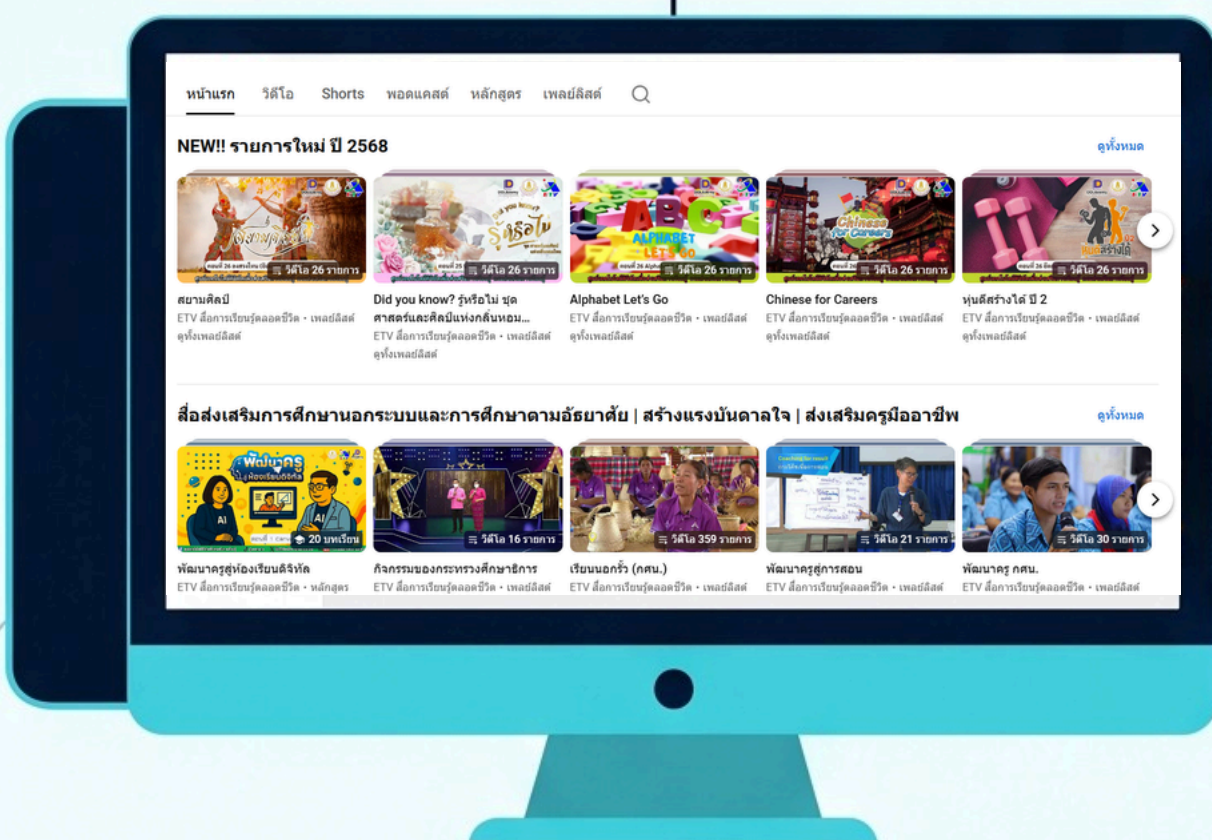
หน้าแรก วิดีโอ Shorts พอดแคสต์ หลักสูตร เพลย์ลิสต์

NEW!! รายการใหม่ ปี 2568

ดูทั้งหมด

วิดีโอ 26 รายการ

สยามศิลป์
ETV สื่อการเรียนรู้ตลอดชีวิต • เพลย์ลิสต์
ดูทั้งเพลย์ลิสต์

วิดีโอ 26 รายการ

Did you know? รู้หรือไม่ ชุด ศาสตร์และศิลป์แห่งกลิ่นหอม...
ETV สื่อการเรียนรู้ตลอดชีวิต • เพลย์ลิสต์
ดูทั้งเพลย์ลิสต์

ALPHABET LET'S GO

วิดีโอ 26 รายการ

Alphabet Let's Go
ETV สื่อการเรียนรู้ตลอดชีวิต • เพลย์ลิสต์
ดูทั้งเพลย์ลิสต์

Chinese for Careers

วิดีโอ 26 รายการ

Chinese for Careers
ETV สื่อการเรียนรู้ตลอดชีวิต • เพลย์ลิสต์
ดูทั้งเพลย์ลิสต์

หุ่นดีสร้างได้

วิดีโอ 26 รายการ

หุ่นดีสร้างได้ ปี 2
ETV สื่อการเรียนรู้ตลอดชีวิต • เพลย์ลิสต์
ดูทั้งเพลย์ลิสต์

สื่อส่งเสริมการศึกษานอกระบบและการศึกษาตามอัธยาศัย | สร้างแรงบันดาลใจ | ส่งเสริมครูมืออาชีพ

ดูทั้งหมด

พัฒนาครู ห้องเรียนดิจิทัล

AI

AI

20 บทเรียน

พัฒนาครูสู่ห้องเรียนดิจิทัล
ETV สื่อการเรียนรู้ตลอดชีวิต • หลักสูตร

วิดีโอ 16 รายการ

กิจกรรมของกระทรวงศึกษาธิการ
ETV สื่อการเรียนรู้ตลอดชีวิต • เพลย์ลิสต์

วิดีโอ 359 รายการ

เรียนนอกรั้ว (กศน.)
ETV สื่อการเรียนรู้ตลอดชีวิต • เพลย์ลิสต์

วิดีโอ 21 รายการ

พัฒนาครูสู่การสอน
ETV สื่อการเรียนรู้ตลอดชีวิต • เพลย์ลิสต์

วิดีโอ 30 รายการ

พัฒนาครู กศน.
ETV สื่อการเรียนรู้ตลอดชีวิต • เพลย์ลิสต์